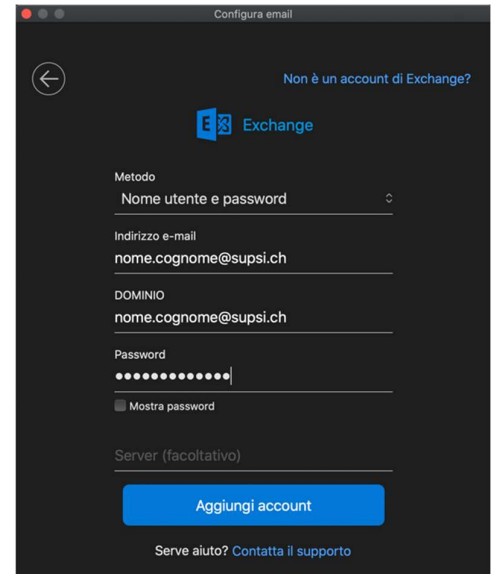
Configura email

Non è un account di Exchange?

Exchange

Metodo
Nome utente e password

Indirizzo e-mail
nome.cognome@supsi.ch

DOMINIO
nome.cognome@supsi.ch

Password
•••••••••••••

Mostra password

Server (facoltativo)

Aggiungi account

Serve aiuto? Contatta il supporto